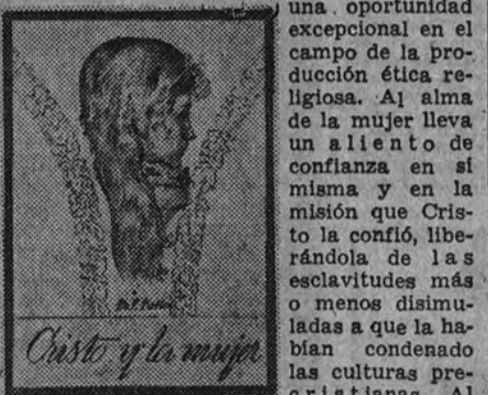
Cristo y la mujer

una oportunidad excepcional en el campo de la producción ética religiosa. Al alma de la mujer lleva un aliento de confianza en sí misma y en la misión que Cristo la confió, liberándola de las esclavitudes más o menos disimuladas a que la habían condenado las culturas precristianas. Al